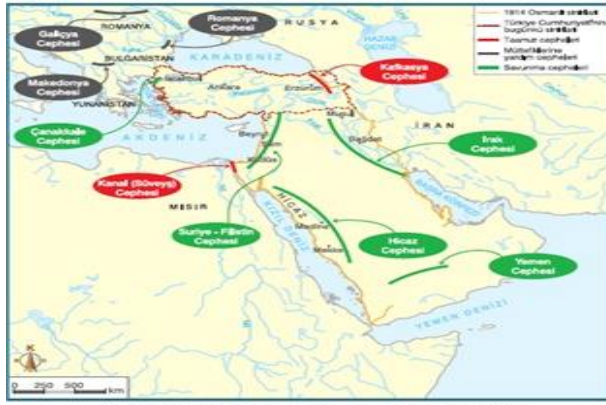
1914 Osmanlı sınırları
Türkiye Cumhuriyeti'nin bugünkü sınırları
Taarruz cepheleri
Müttefiklerine yardım cepheleri
Savunma cepheleri

Galiçya Cephesi
Romanya Cephesi
Makedonya Cephesi
Çanakkale Cephesi
Kafkasya Cephesi
Irak Cephesi
Kanal (Süveyş) Cephesi
Suriye - Filistin Cephesi
Hicaz Cephesi
Yemen Cephesi

ROMANYA
RUSYA
BULGARİSTAN
KARADENİZ
HAZAR DENİZİ
YUNANİSTAN
İstanbul
Ankara
Erzurum
Musul
Bağdat
İRAN
AKDENİZ
Beyrut
MISIR
HİCAZ
KIZILDENİZ
Medine
Mekke
BASRA KÖRFEZİ
YEMEN DENİZİ

K
0 250 500 km